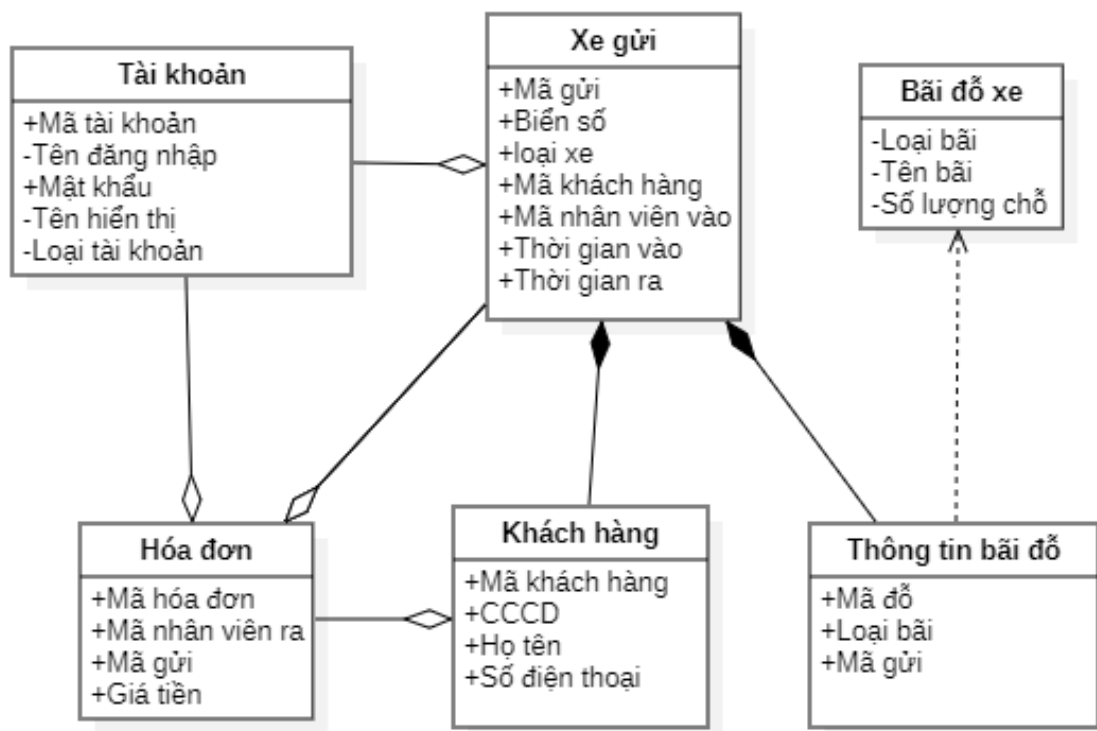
Tài khoản

+Mã tài khoản
-Tên đăng nhập
+Mật khẩu
-Tên hiển thị
-Loại tài khoản

Xe gửi

+Mã gửi
+Biển số
+loại xe
+Mã khách hàng
+Mã nhân viên vào
+Thời gian vào
+Thời gian ra

Bãi đỗ xe

-Loại bãi
-Tên bãi
-Số lượng chỗ

Hóa đơn

+Mã hóa đơn
+Mã nhân viên ra
+Mã gửi
+Giá tiền

Khách hàng

+Mã khách hàng
+CCCD
+Họ tên
+Số điện thoại

Thông tin bãi đỗ

+Mã đỗ
+Loại bãi
+Mã gửi